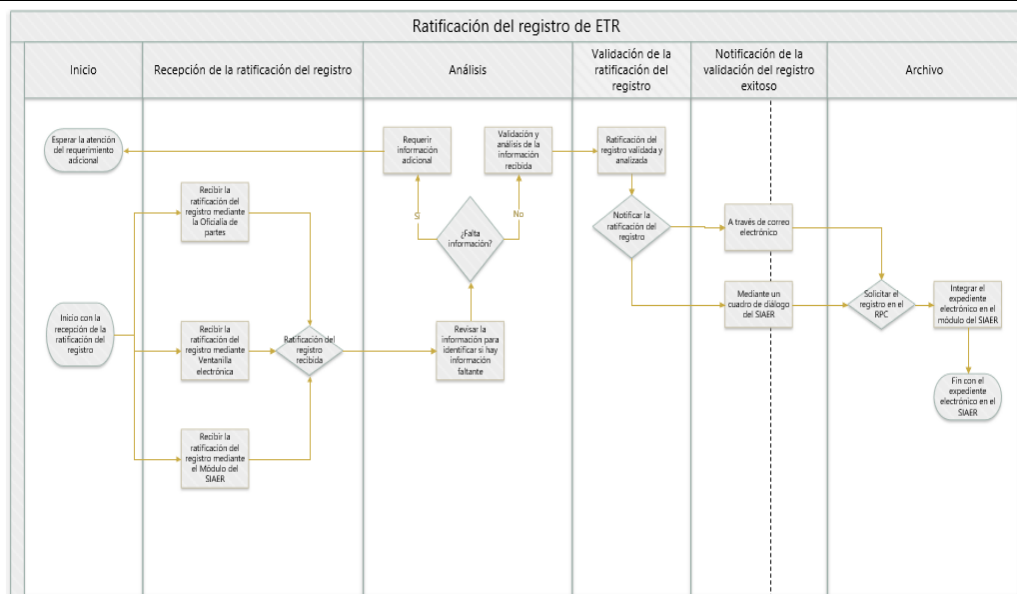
Ratificación del registro de ETR

Inicio

Recepción de la ratificación del registro

Análisis

Validación de la ratificación del registro

Notificación de la validación del registro exitoso

Archivo

Esperar la atención del requerimiento adicional

Requerir información adicional

Validación y análisis de la información recibida

Ratificación del registro validada y analizada

Recibir la ratificación del registro mediante la Oficialía de partes

Sí

¿Falta información?

No

Notificar la ratificación del registro

A través de correo electrónico

Inicio con la recepción de la ratificación del registro

Recibir la ratificación del registro mediante Ventanilla electrónica

Ratificación del registro recibida

Revisar la información para identificar si hay información faltante

Mediante un cuadro de diálogo del SIAER

Solicitar el registro en el RPC

Integrar el expediente electrónico en el módulo del SIAER

Fin con el expediente electrónico en el SIAER

Recibir la ratificación del registro mediante el Módulo del SIAER